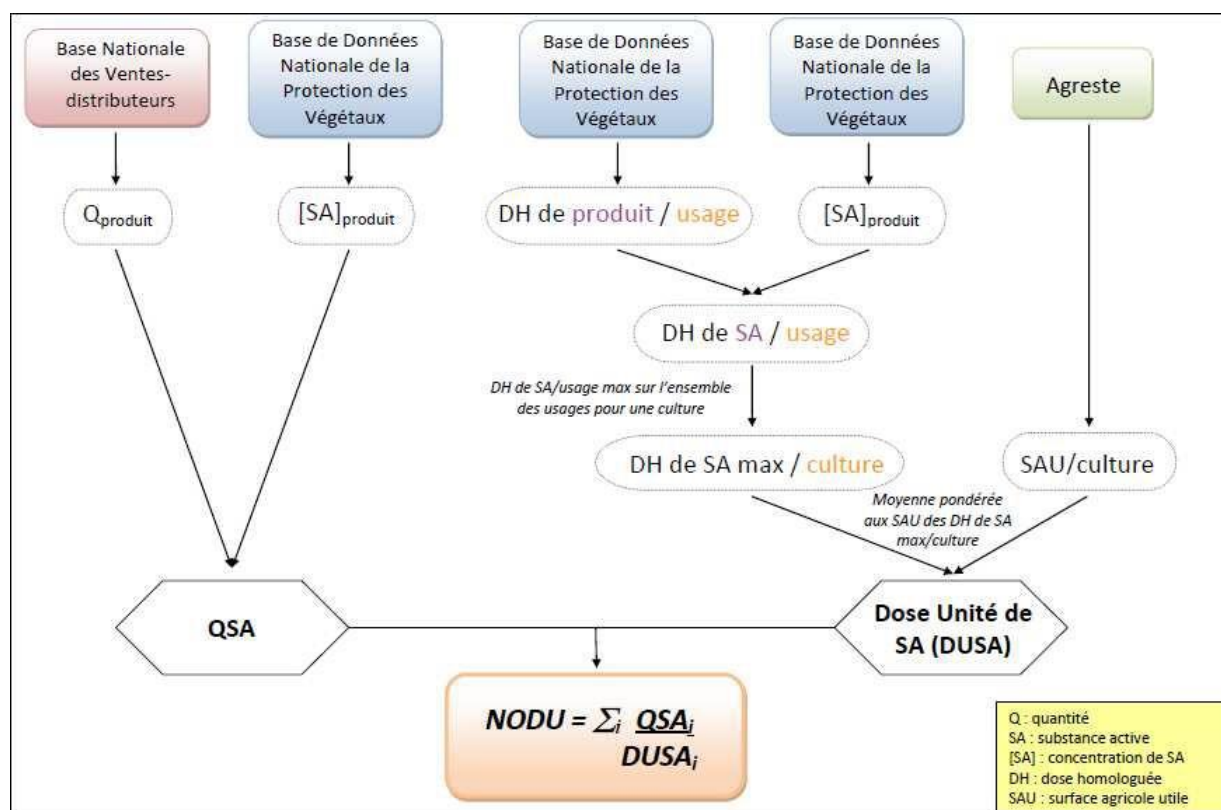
Base Nationale des Ventes-distributeurs

Base de Données Nationale de la Protection des Végétaux

Base de Données Nationale de la Protection des Végétaux

Base de Données Nationale de la Protection des Végétaux

Agreste

$Q_{produit}$

$[SA]_{produit}$

DH de produit / usage

$[SA]_{produit}$

DH de SA / usage

DH de SA/usage max sur l'ensemble des usages pour une culture

DH de SA max / culture

SAU/culture

Moyenne pondérée aux SAU des DH de SA max/culture

QSA

Dose Unité de SA (DUSA)

$NODU = \sum_i \frac{QSA_i}{DUSA_i}$

Q : quantité
SA : substance active
[SA] : concentration de SA
DH : dose homologuée
SAU : surface agricole utile